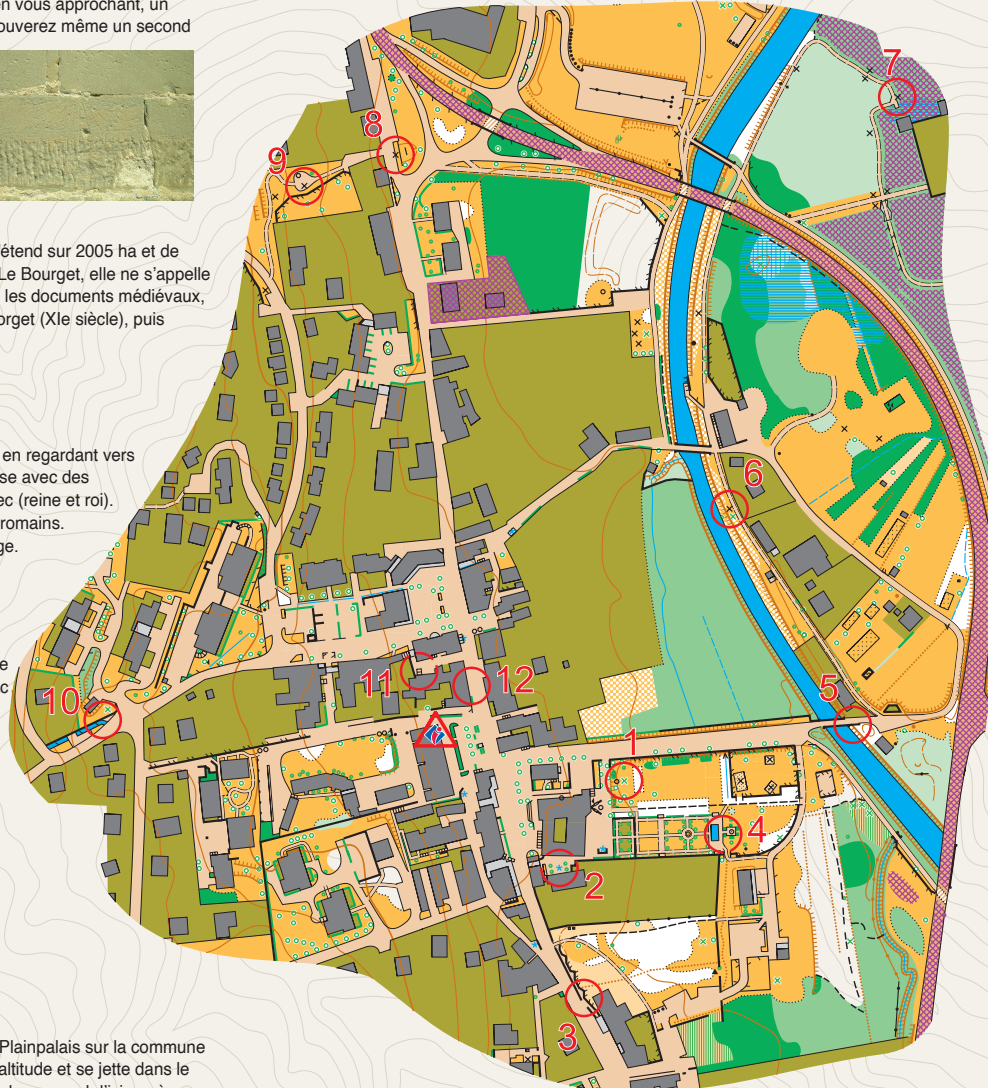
n vous approchant, un
ouverez même un second

étend sur 2005 ha et de
Le Bourget, elle ne s'appelle
les documents médiévaux,
orget (XIe siècle), puis

en regardant vers
se avec des
ec (reine et roi).
romains.
ge.

e
c

Plainpalais sur la commune
altitude et se jette dans le

7
8
9
6
10
11
12
5
1
4
2
3